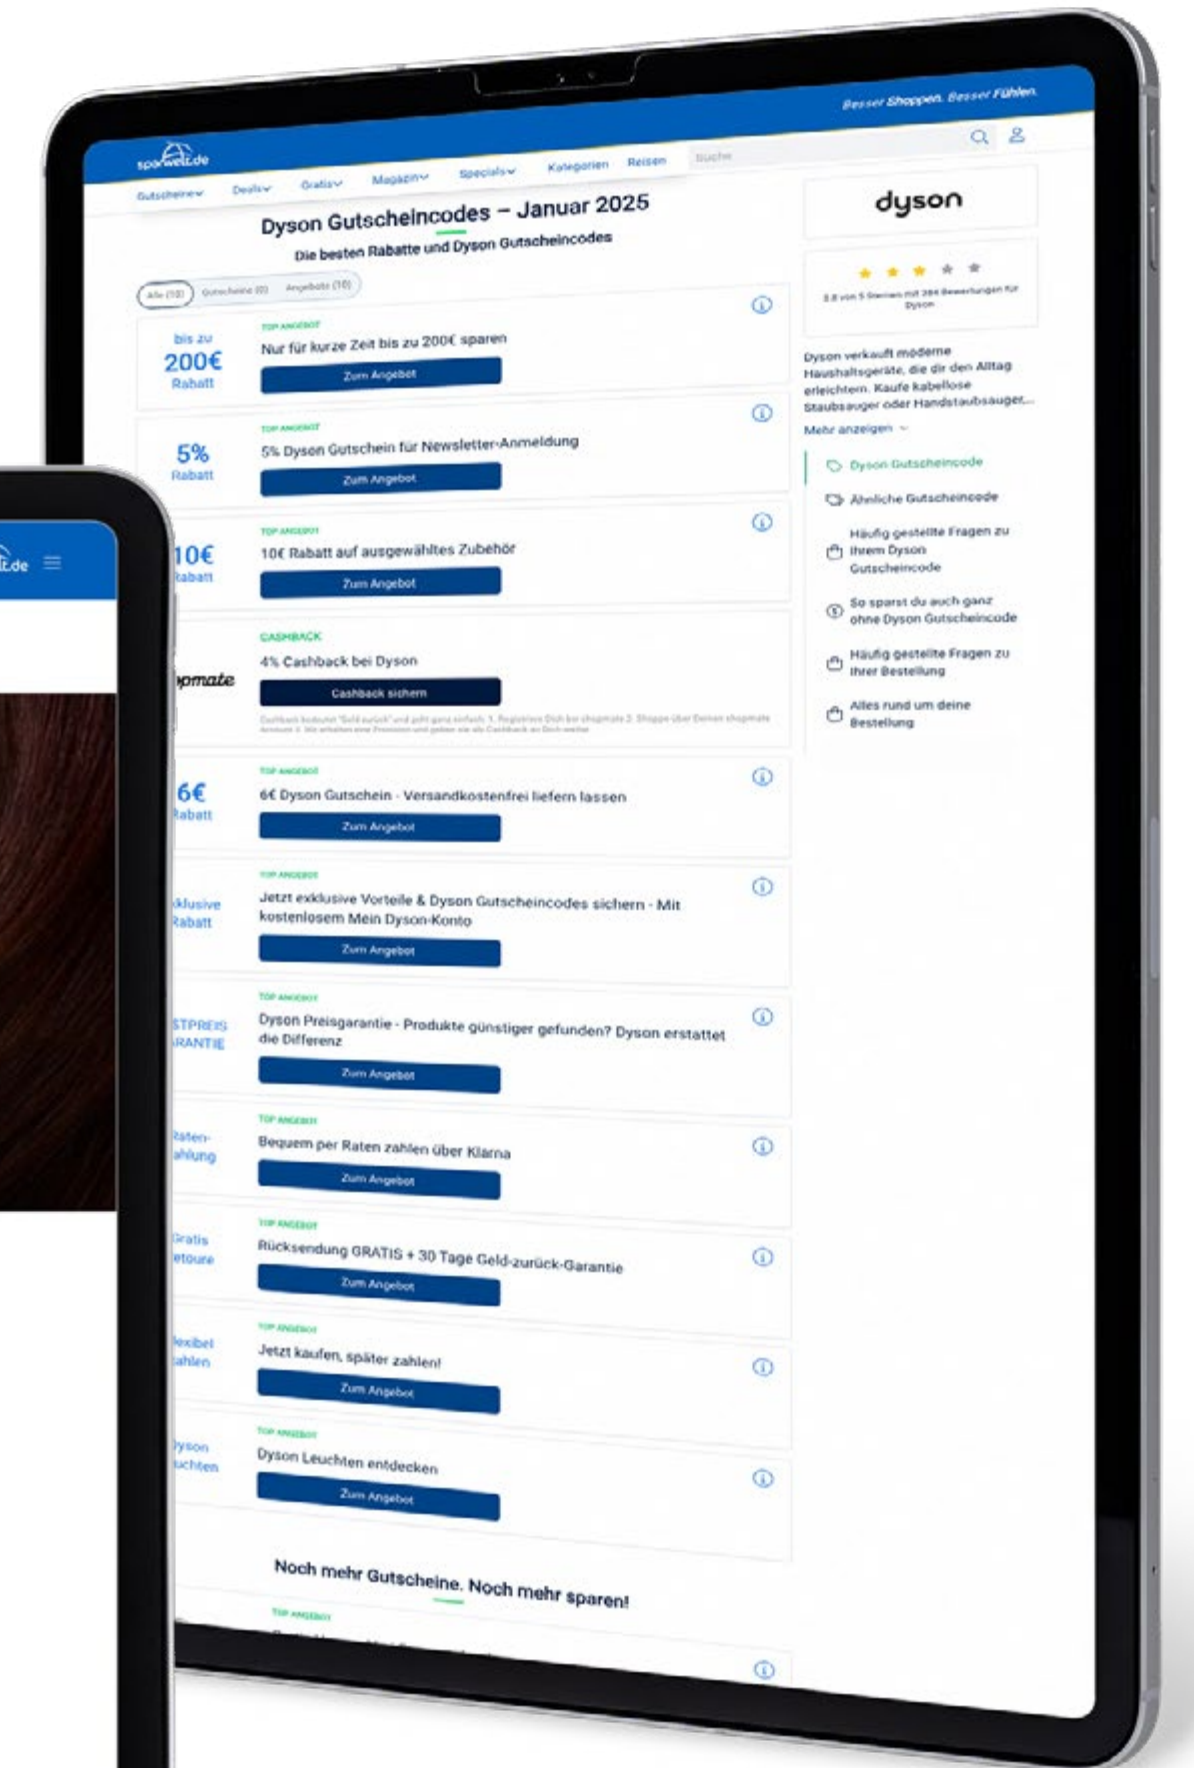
Besser Shoppen. Besser Fühlen.

sparwelt.de

Gutscheine Deals Gratis Magazin Specials Kategorien Reisen Suche

Dyson Gutscheincodes – Januar 2025

Die besten Rabatte und Dyson Gutscheincodes

Alle (10) Gutscheine (0) Angebote (10)

bis zu 200€ Rabatt
TOP ANGEBOT
Nur für kurze Zeit bis zu 200€ sparen
Zum Angebot

5% Rabatt
TOP ANGEBOT
5% Dyson Gutschein für Newsletter-Anmeldung
Zum Angebot

10€ Rabatt
TOP ANGEBOT
10€ Rabatt auf ausgewähltes Zubehör
Zum Angebot

shopmate
CASHBACK
4% Cashback bei Dyson
Cashback sichern
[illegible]

6€ Rabatt
TOP ANGEBOT
6€ Dyson Gutschein - Versandkostenfrei liefern lassen
Zum Angebot

Exklusive Rabatt
TOP ANGEBOT
Jetzt exklusive Vorteile & Dyson Gutscheincodes sichern - Mit kostenlosem Mein Dyson-Konto
Zum Angebot

BESTPREIS GARANTIE
TOP ANGEBOT
Dyson Preisgarantie - Produkte günstiger gefunden? Dyson erstattet die Differenz
Zum Angebot

Ratenzahlung
TOP ANGEBOT
Bequem per Raten zahlen über Klarna
Zum Angebot

Gratis Retoure
TOP ANGEBOT
Rücksendung GRATIS + 30 Tage Geld-zurück-Garantie
Zum Angebot

Flexibel zahlen
TOP ANGEBOT
Jetzt kaufen, später zahlen!
Zum Angebot

Dyson Leuchten
TOP ANGEBOT
Dyson Leuchten entdecken
Zum Angebot

Noch mehr Gutscheine. Noch mehr sparen!

TOP ANGEBOT

dyson

3.8 von 5 Sternen mit 384 Bewertungen für Dyson

Dyson verkauft moderne Haushaltsgeräte, die dir den Alltag erleichtern. Kaufe kabellose Staubsauger oder Handstaubsauger...
Mehr anzeigen

Dyson Gutscheincode
Ähnliche Gutscheincode
Häufig gestellte Fragen zu Ihrem Dyson Gutscheincode
So sparst du auch ganz ohne Dyson Gutscheincode
Häufig gestellte Fragen zu Ihrer Bestellung
Alles rund um deine Bestellung

sparwelt.de